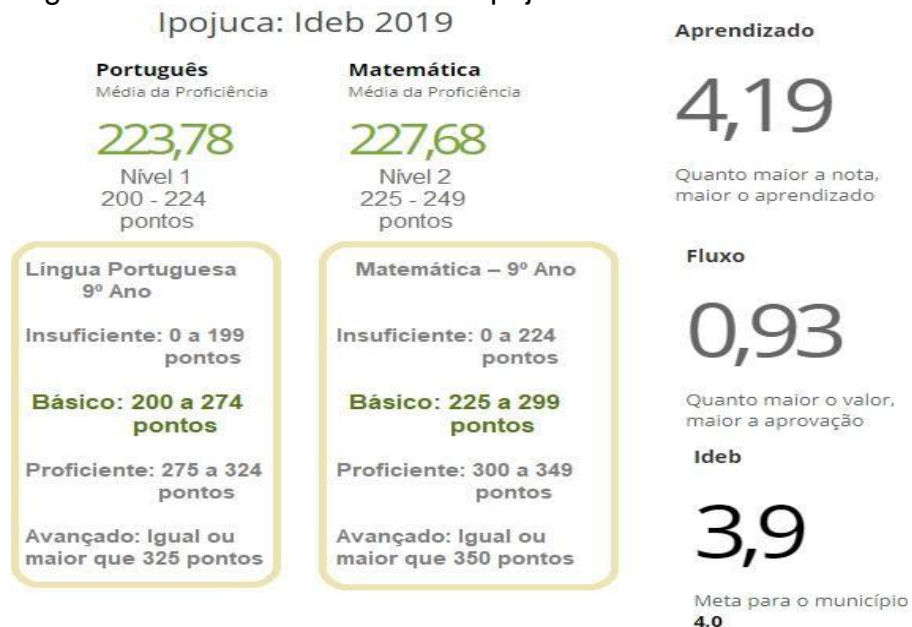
Ipojuca: Ideb 2019

Português
Média da Proficiência

223,78

Nível 1
200 - 224 pontos

Matemática
Média da Proficiência

227,68

Nível 2
225 - 249 pontos

Língua Portuguesa 9º Ano

Insuficiente: 0 a 199 pontos

Básico: 200 a 274 pontos

Proficiente: 275 a 324 pontos

Avançado: Igual ou maior que 325 pontos

Matemática – 9º Ano

Insuficiente: 0 a 224 pontos

Básico: 225 a 299 pontos

Proficiente: 300 a 349 pontos

Avançado: Igual ou maior que 350 pontos

Aprendizado

4,19

Quanto maior a nota, maior o aprendizado

Fluxo

0,93

Quanto maior o valor, maior a aprovação

Ideb

3,9

Meta para o município
4.0